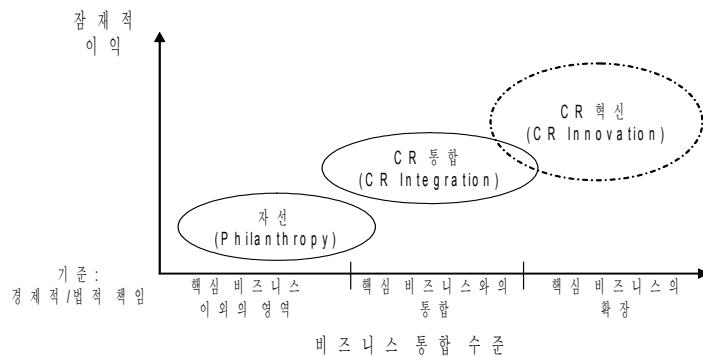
잠재적
이익

CR 혁신
(CR Innovation)

CR 통합
(CR Integration)

자선
(Philanthropy)

기준:
경제적/법적 책임

핵심 비즈니스
이외의 영역

핵심 비즈니스와의
통합

핵심 비즈니스의
확장

비즈니스 통합 수준